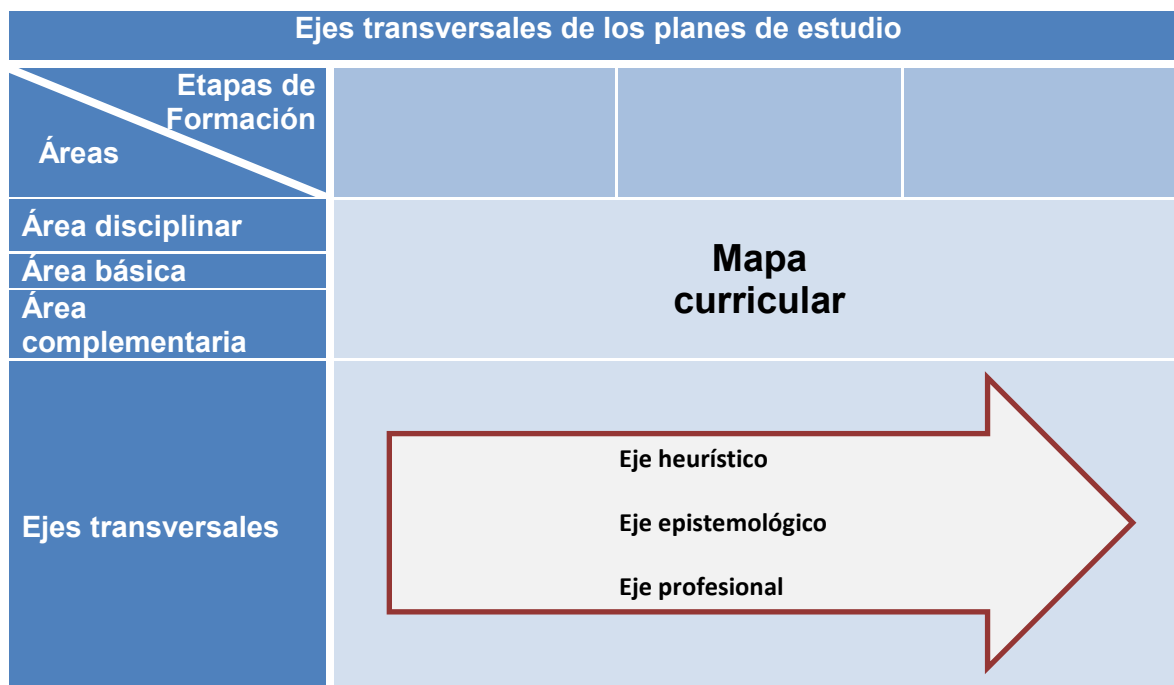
Ejes transversales de los planes de estudio

| Etapas de Formación / Áreas | | | |
|---|---|---|---|
| Área disciplinar | Mapa curricular | | |
| Área básica | | | |
| Área complementaria | | | |
| Ejes transversales | Eje heurístico<br>Eje epistemológico<br>Eje profesional | | |